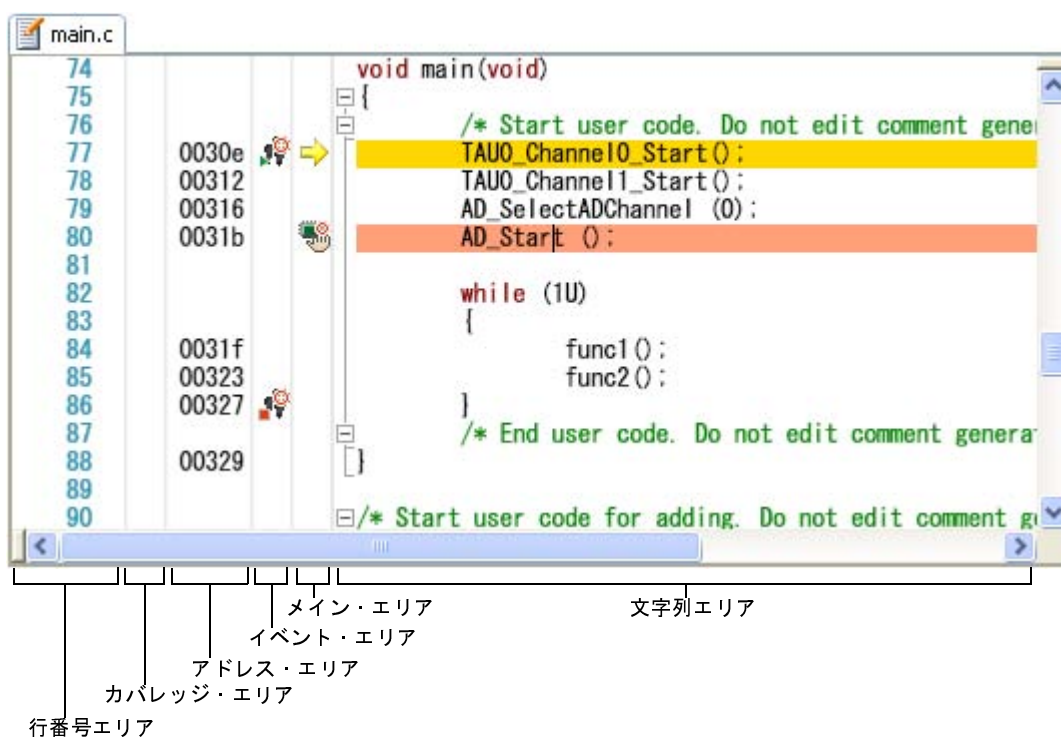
main.c

74 void main(void)
75 {
76 /* Start user code. Do not edit comment gene
77 0030e TAU0_Channel0_Start();
78 00312 TAU0_Channel1_Start();
79 00316 AD_SelectADChannel (0);
80 0031b AD_Start ();
81
82 while (1U)
83 {
84 0031f func1();
85 00323 func2();
86 00327 }
87 /* End user code. Do not edit comment genera
88 00329 }
89
90 /* Start user code for adding. Do not edit comment g

メイン・エリア
文字列エリア
イベント・エリア
アドレス・エリア
カバレッジ・エリア
行番号エリア